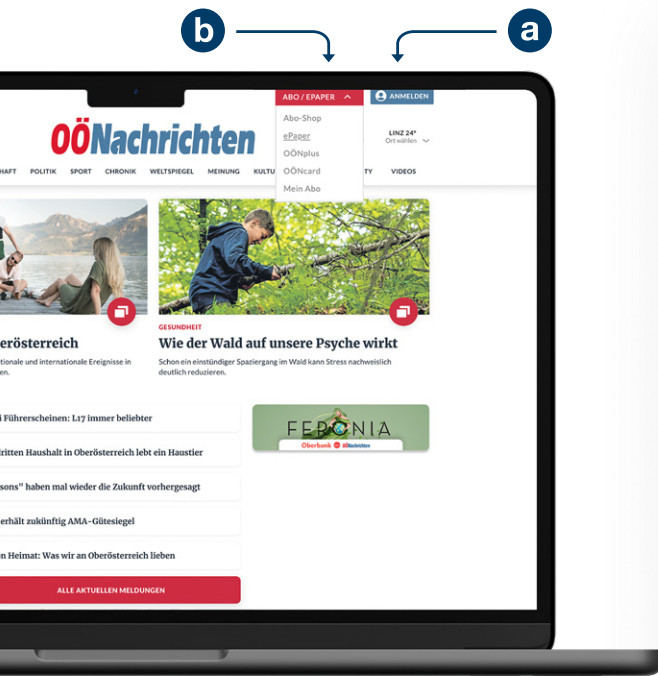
b

a

ABO / EPAPER

ANMELDEN

OÖNachrichten

Abo-Shop
ePaper
OÖNplus
OÖNcard
Mein Abo

LINZ 24°
Ort wählen

HAFT POLITIK SPORT CHRONIK WELTSPIEGEL MEINUNG KULTU TY VIDEOS

erösterreich

tionale und internationale Ereignisse in en.

GESUNDHEIT

Wie der Wald auf unsere Psyche wirkt

Schon ein einstündiger Spaziergang im Wald kann Stress nachweislich deutlich reduzieren.

i Führerscheinen: L17 immer beliebter

ritten Haushalt in Oberösterreich lebt ein Haustier

sons" haben mal wieder die Zukunft vorhergesagt

erhält zukünftig AMA-Gütesiegel

n Heimat: Was wir an Oberösterreich lieben

ALLE AKTUELLEN MELDUNGEN

FERONIA

Oberbank OÖNachrichten